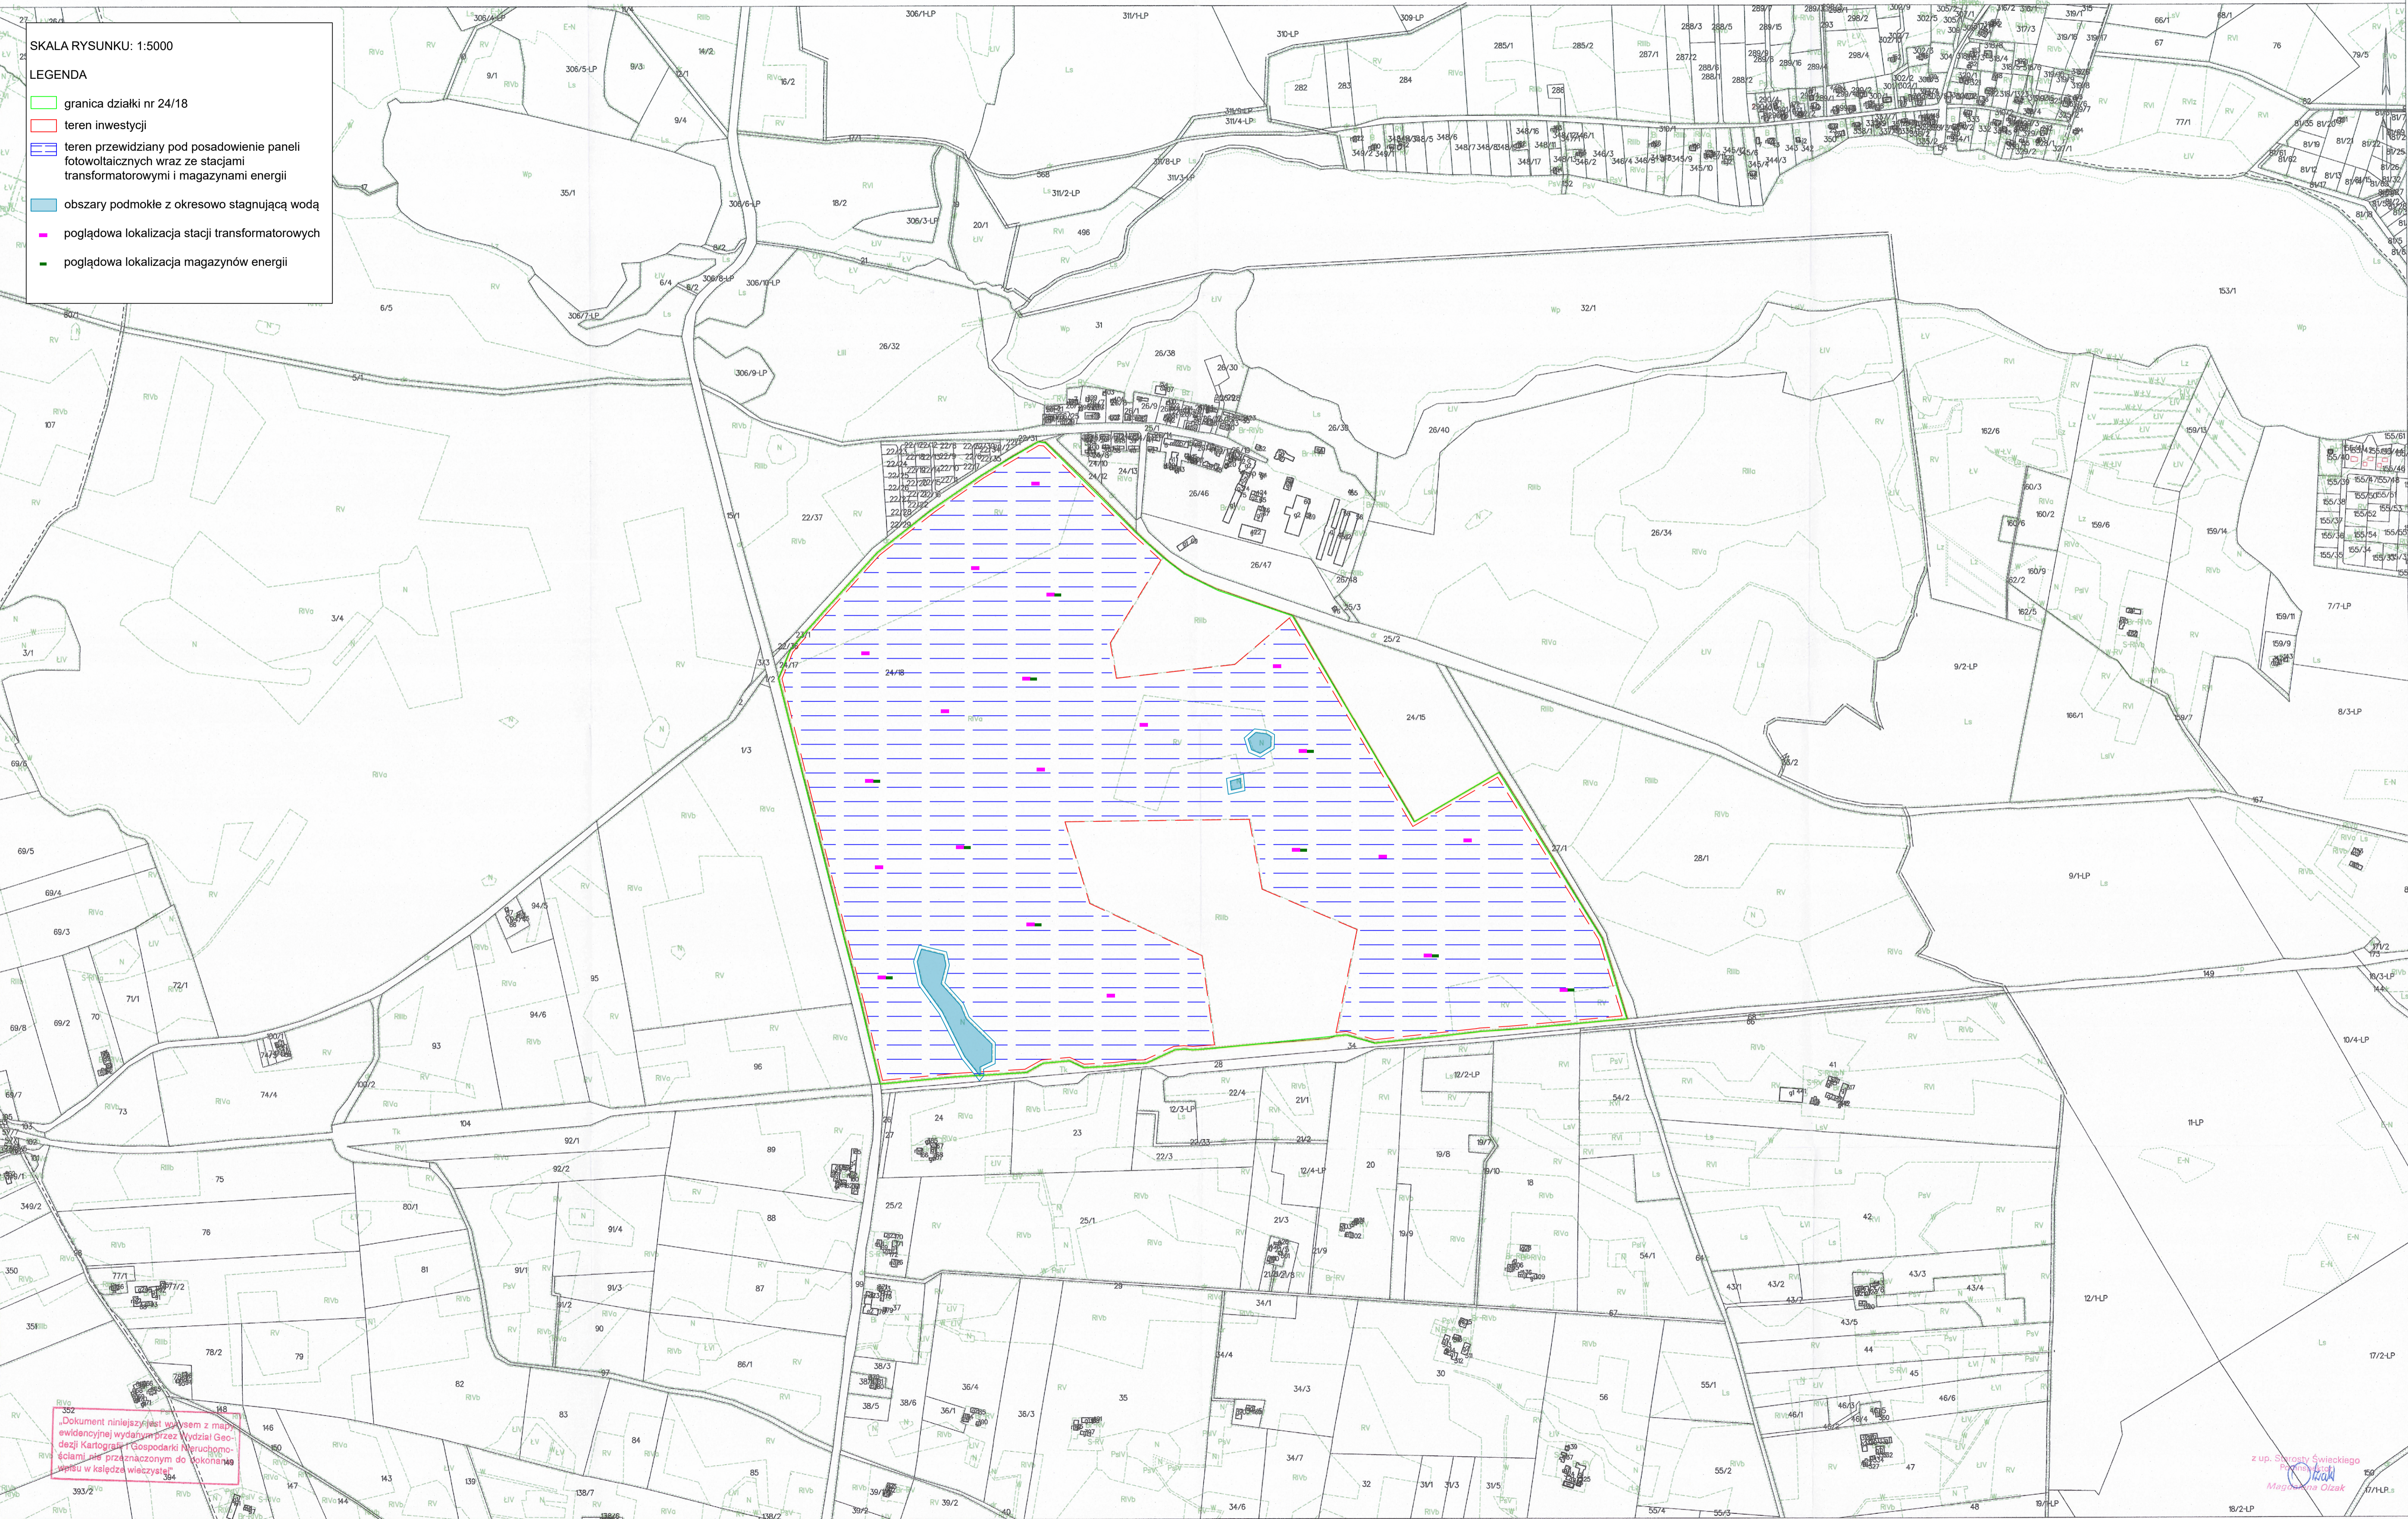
SKALA RYSUNKU: 1:5000

LEGENDA

granica działki nr 24/18

teren inwestycji

teren przewidziany pod posadowienie paneli fotowoltaicznych wraz ze stacjami transformatorowymi i magazynami energii

obszary podmokłe z okresowo stagnującą wodą

poglądowa lokalizacja stacji transformatorowych

poglądowa lokalizacja magazynów energii

24/18

24/15

26/47

26/34

25/2

1/3

28/1

27/1

9/1-LP

9/2-LP

32/1

26/32

26/38

26/40

26/46

22/37

15/1

3/4

5/4

6/5

35/1

153/1

28

34

24

23

104

95

96

93

"Dokument niniejszy jest wyrysem z mapy ewidencyjnej wydanym przez Wydział Geodezji Kartografii i Gospodarki Nieruchomościami nie przeznaczonym do dokonania wpisu w księdze wieczystej"

z up. Starosty Świeckiego
Magdalena Olzak